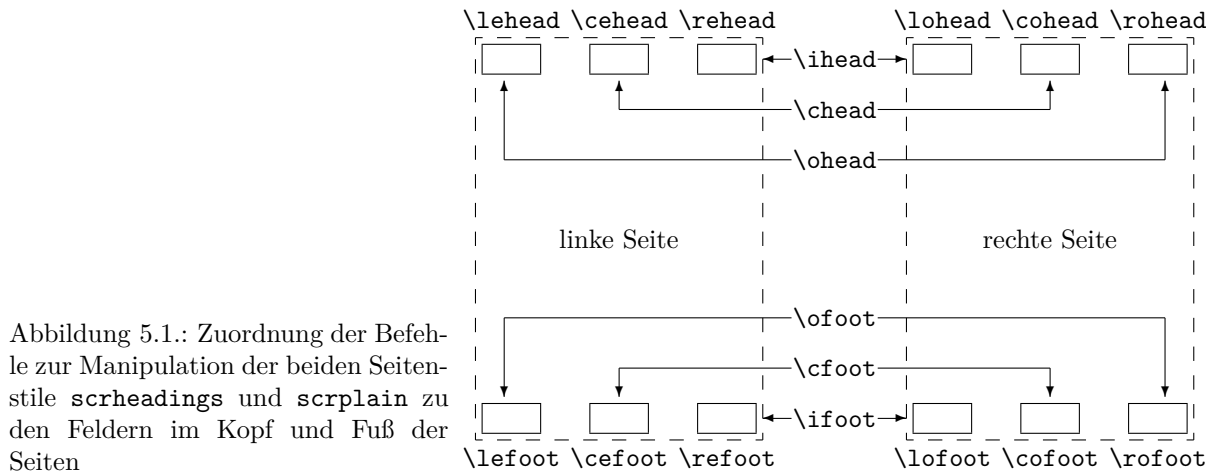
\lehead \cehead \rehead

\lohead \cohead \rohead

\ihead

\chead

\ohead

linke Seite

rechte Seite

\ofoot

\cfoot

\ifoot

\lefoot \cefoot \refoot

\lofoot \cofoot \rofoot

Abbildung 5.1.: Zuordnung der Befehle zur Manipulation der beiden Seitenstile scrheadings und scrplain zu den Feldern im Kopf und Fuß der Seiten